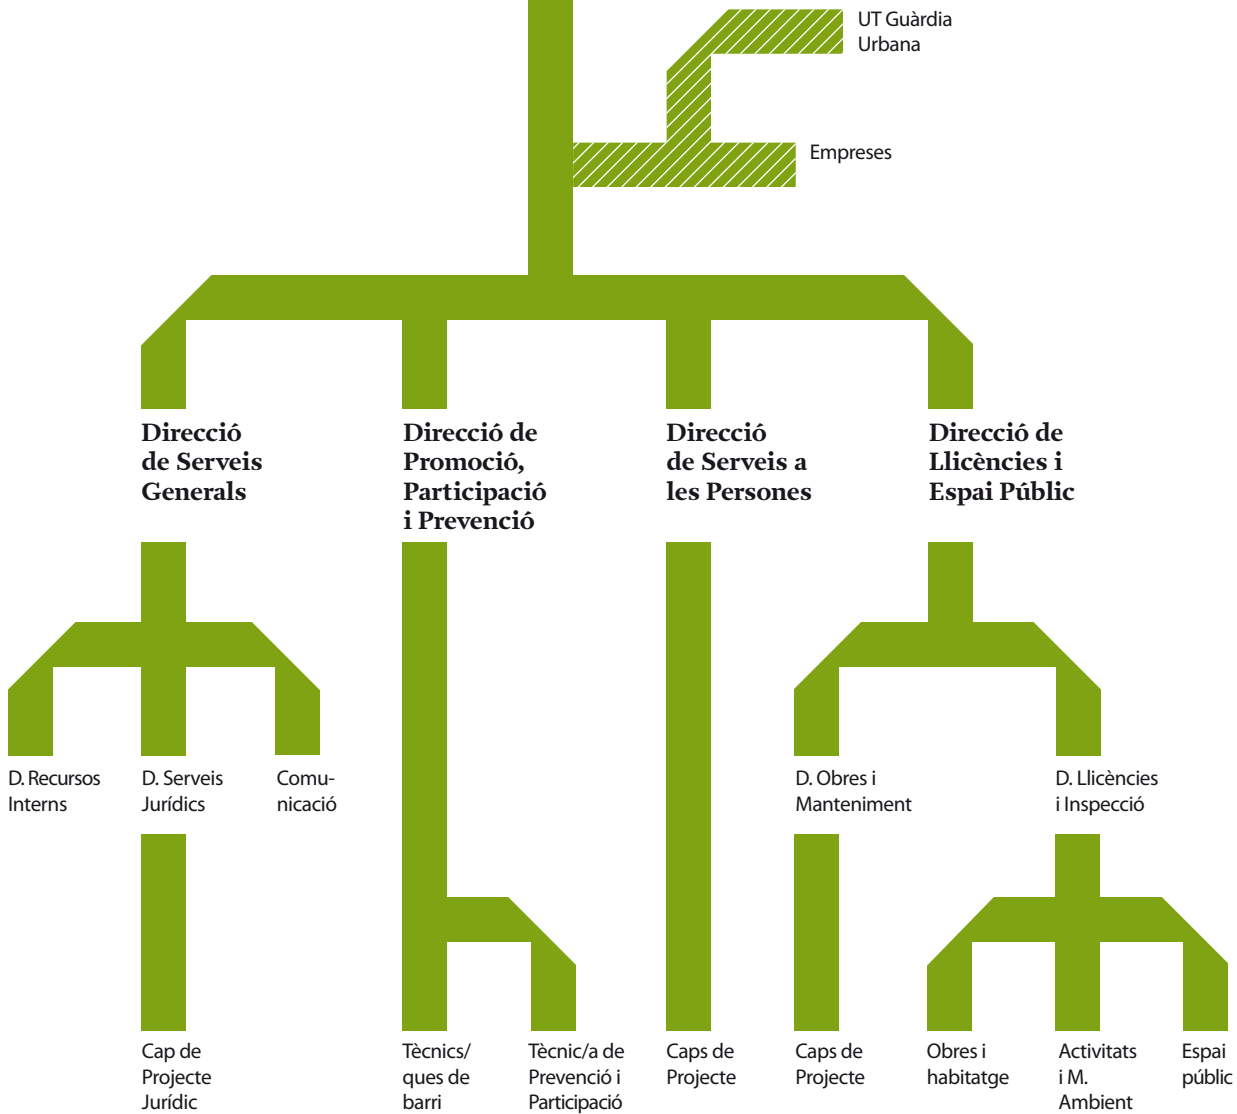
UT Guàrdia Urbana

Empreses

Direcció de Serveis Generals

Direcció de Promoció, Participació i Prevenció

Direcció de Serveis a les Persones

Direcció de Llicències i Espai Públic

D. Recursos Interns

D. Serveis Jurídics

Comunicació

D. Obres i Manteniment

D. Llicències i Inspecció

Cap de Projecte Jurídic

Tècnics/ques de barri

Tècnic/a de Prevenció i Participació

Caps de Projecte

Caps de Projecte

Obres i habitatge

Activitats i M. Ambient

Espai públic